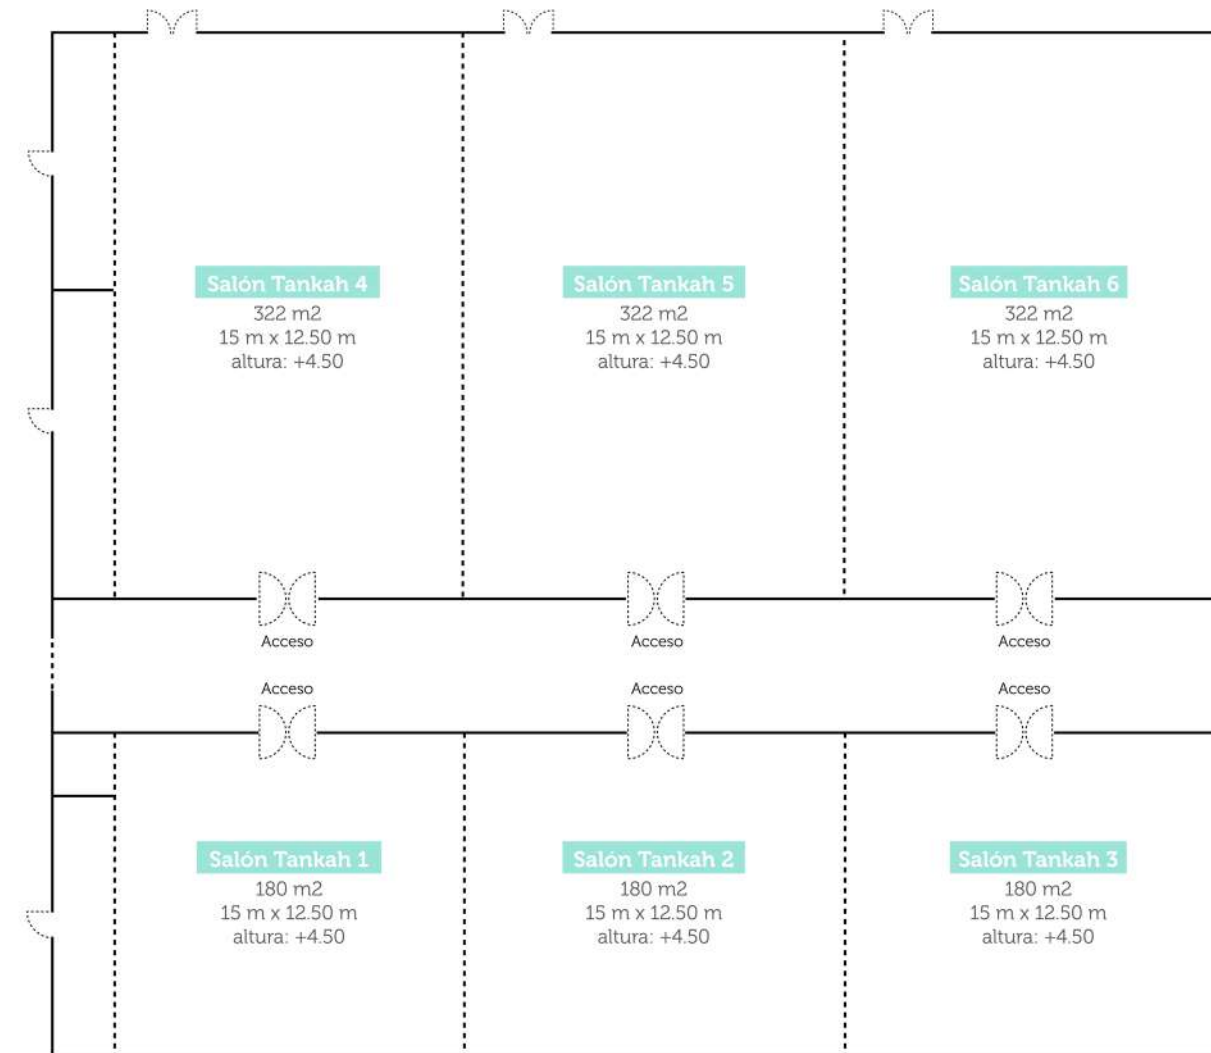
Salón Tankah 4
322 m2
15 m x 12.50 m
altura: +4.50

Salón Tankah 5
322 m2
15 m x 12.50 m
altura: +4.50

Salón Tankah 6
322 m2
15 m x 12.50 m
altura: +4.50

Acceso

Acceso

Acceso

Acceso

Acceso

Acceso

Salón Tankah 1
180 m2
15 m x 12.50 m
altura: +4.50

Salón Tankah 2
180 m2
15 m x 12.50 m
altura: +4.50

Salón Tankah 3
180 m2
15 m x 12.50 m
altura: +4.50